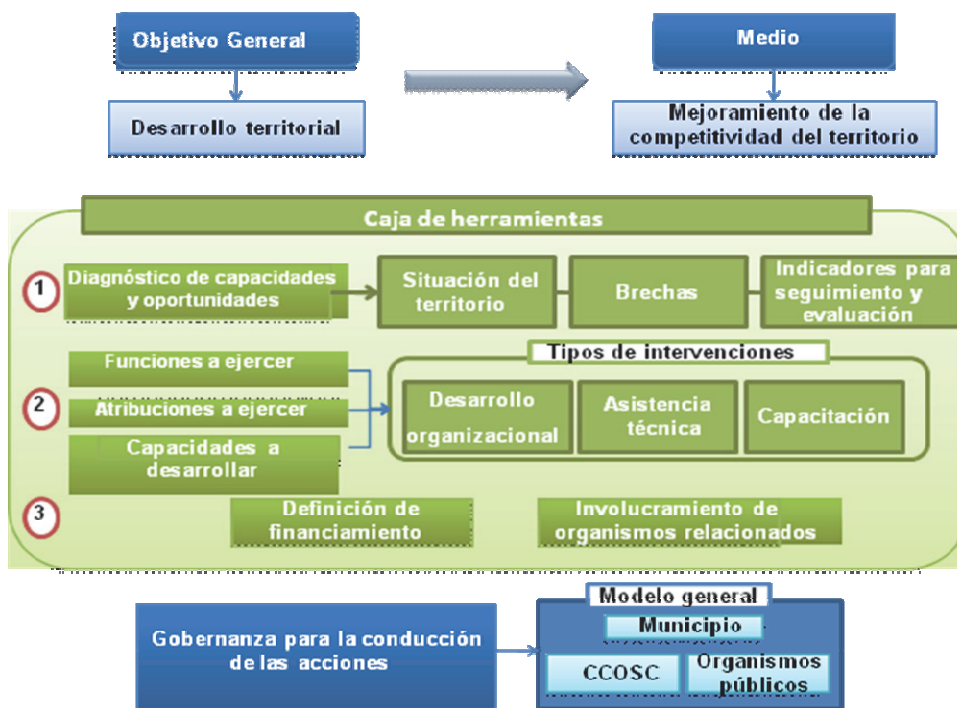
Objetivo General

Desarrollo territorial

Medio

Mejoramiento de la competitividad del territorio

Caja de herramientas

1

Diagnóstico de capacidades y oportunidades

Situación del territorio

Brechas

Indicadores para seguimiento y evaluación

2

Funciones a ejercer

Atribuciones a ejercer

Capacidades a desarrollar

Tipos de intervenciones

Desarrollo organizacional

Asistencia técnica

Capacitación

3

Definición de financiamiento

Involucramiento de organismos relacionados

Gobernanza para la conducción de las acciones

Modelo general

Municipio

CCOSC

Organismos públicos